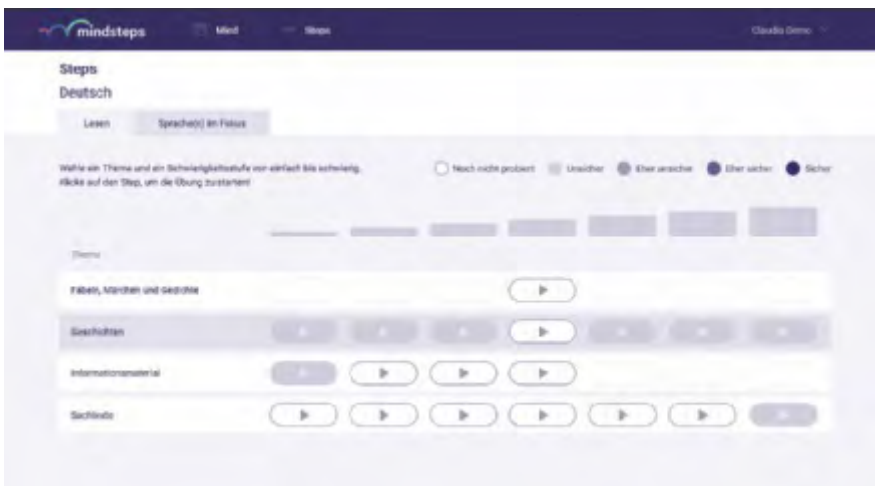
mindsteps Mind Steps Claudio Demo

Steps
Deutsch

Lesen Sprache(n) im Fokus

Wähle ein Thema und ein Schwierigkeitsstufe von einfach bis schwierig. Klicke auf den Step, um die Übung zu starten!

Noch nicht probiert Unsicher Eher unsicher Eher sicher Sicher

Thema

Fabeln, Märchen und Gedichte

Geschichten

Informationsmaterial

Sachtexte